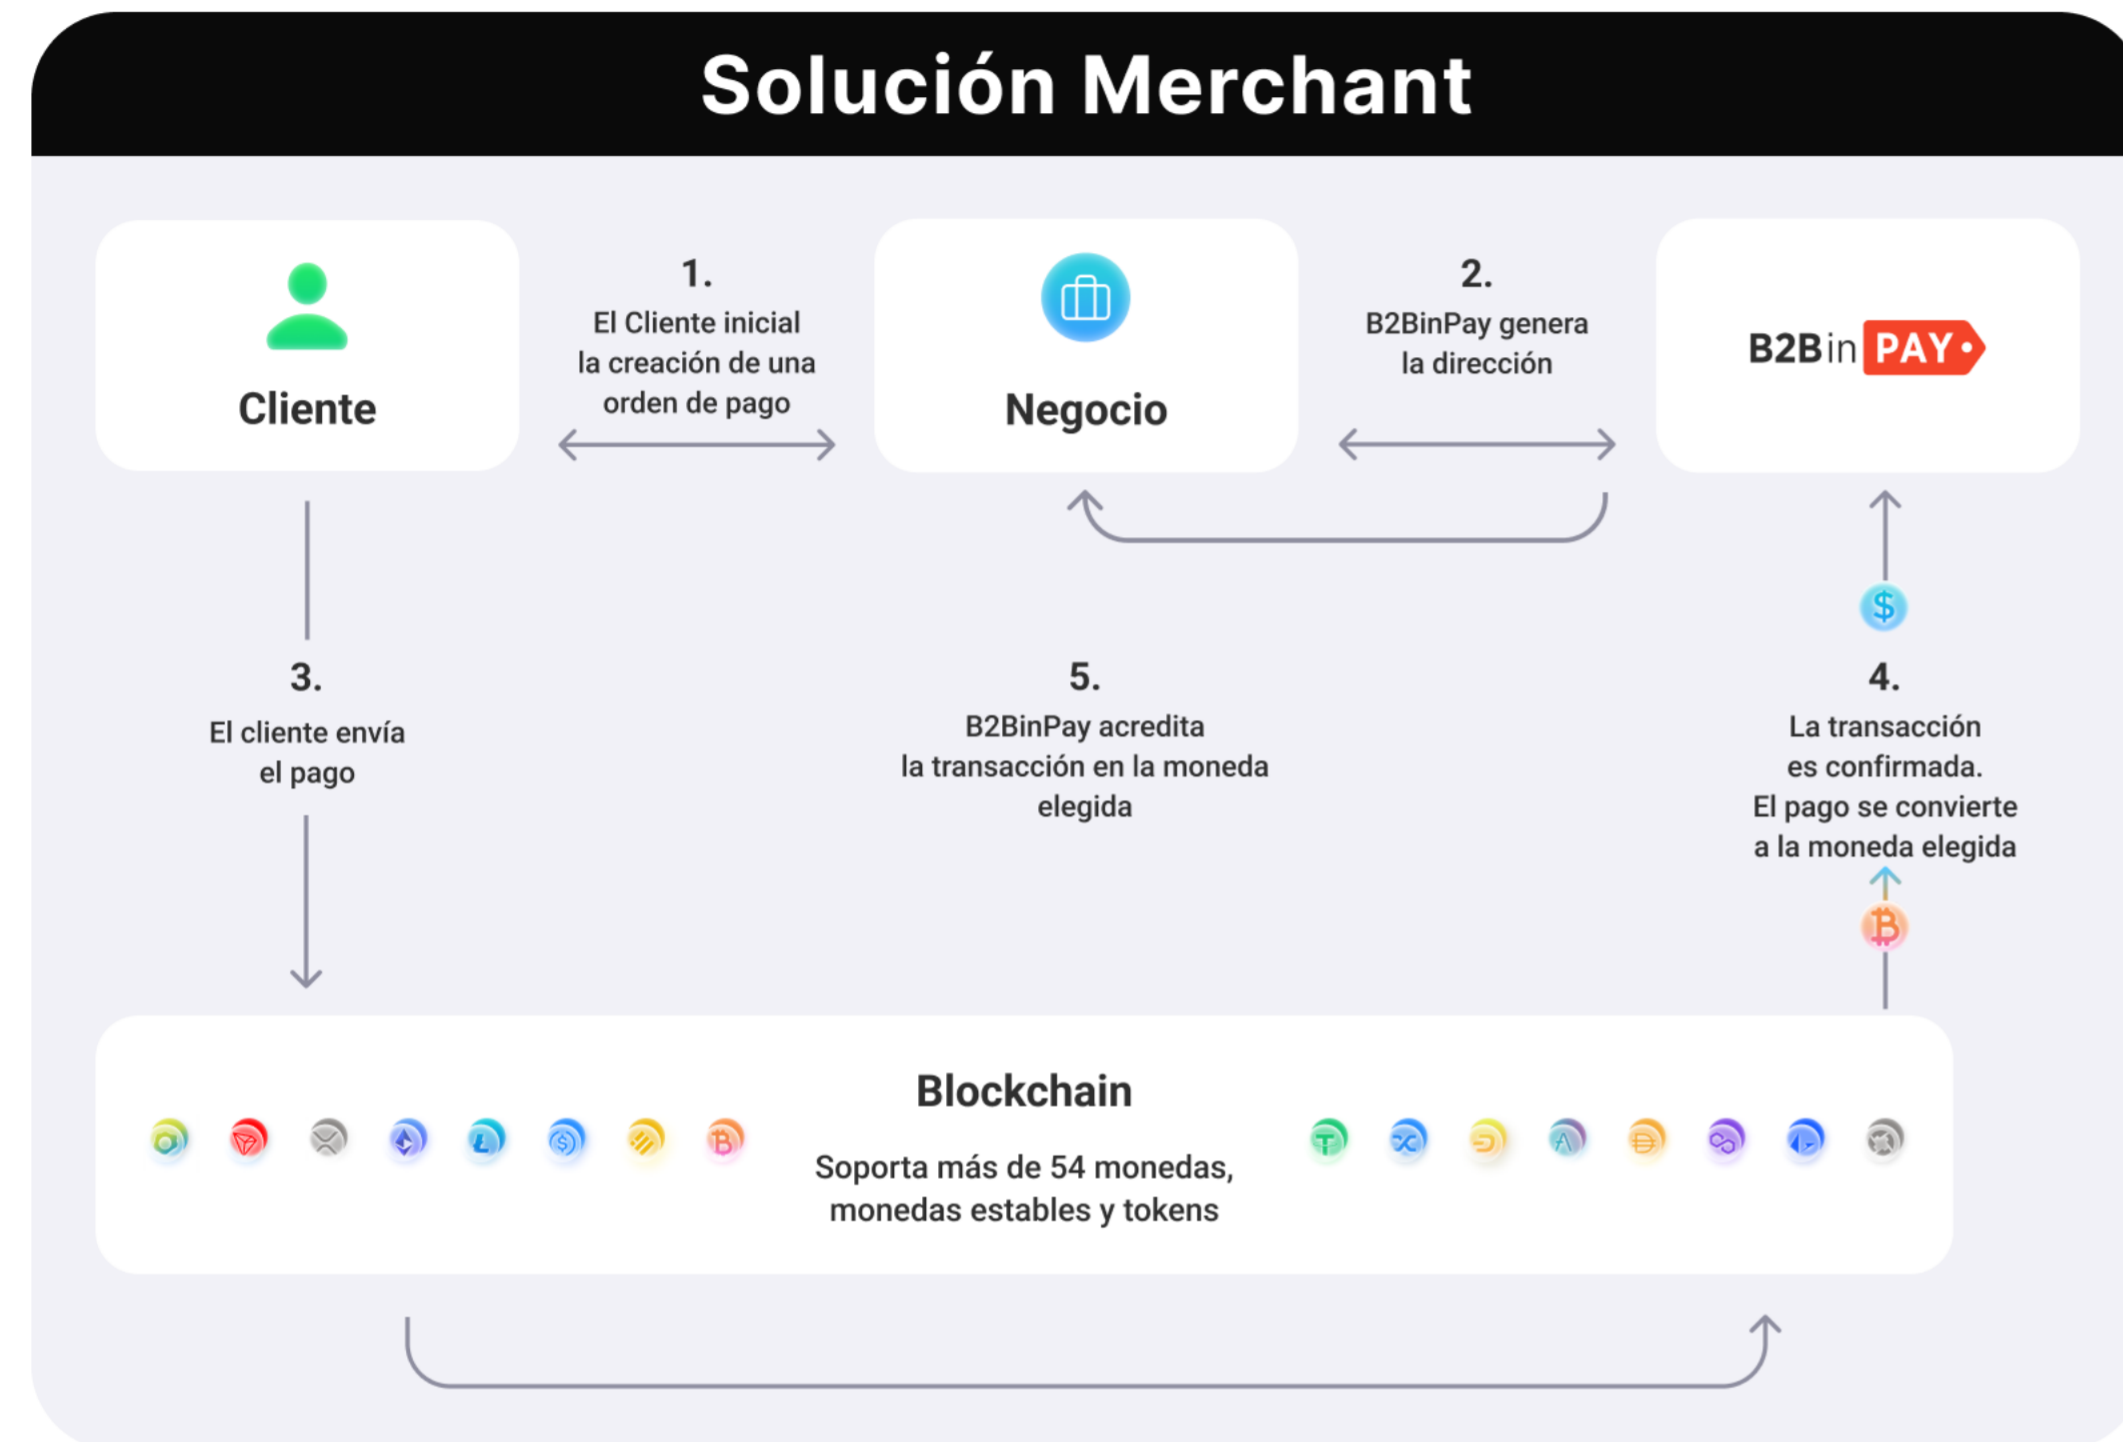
Solución Merchant

Cliente

1.
El Cliente inicial la creación de una orden de pago

Negocio

2.
B2BinPay genera la dirección

B2BinPAY

3.
El cliente envía el pago

5.
B2BinPay acredita la transacción en la moneda elegida

4.
La transacción es confirmada.
El pago se convierte a la moneda elegida

Blockchain

Soporta más de 54 monedas, monedas estables y tokens